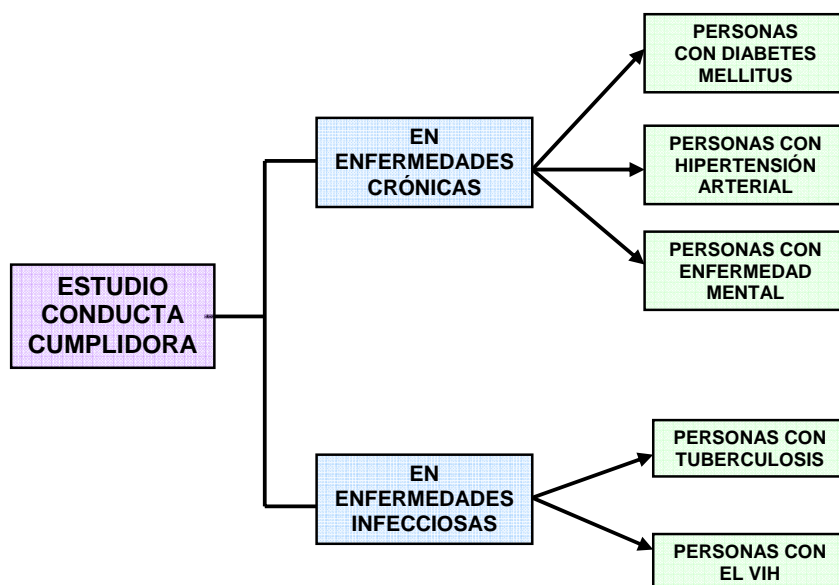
ESTUDIO CONDUCTA CUMPLIDORA

EN ENFERMEDADES CRÓNICAS

PERSONAS CON DIABETES MELLITUS

PERSONAS CON HIPERTENSIÓN ARTERIAL

PERSONAS CON ENFERMEDAD MENTAL

EN ENFERMEDADES INFECCIOSAS

PERSONAS CON TUBERCULOSIS

PERSONAS CON EL VIH